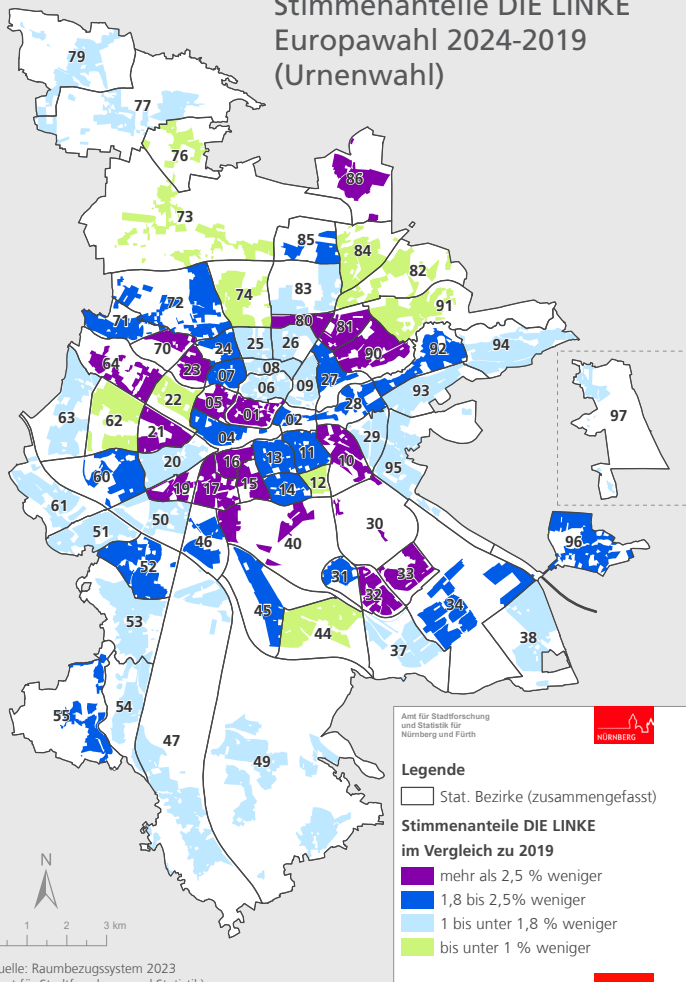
Stimmenanteile DIE LINKE
Europawahl 2024-2019
(Urnenwahl)

79
77
76
73
86
85
84
82
72
74
83
91
71
80
81
70
24
25
26
90
92
94
64
23
07
08
27
93
06
09
22
62
63
05
01
28
97
02
21
04
29
03
11
13
10
20
16
95
60
19
17
15
14
12
61
30
50
51
46
40
96
52
31
33
32
34
45
53
44
38
37
55
54
47
49

Amt für Stadtforschung und Statistik für Nürnberg und Fürth
NÜRNBERG

Legende
Stat. Bezirke (zusammengefasst)
Stimmenanteile DIE LINKE im Vergleich zu 2019
mehr als 2,5 % weniger
1,8 bis 2,5% weniger
1 bis unter 1,8 % weniger
bis unter 1 % weniger

N
1 2 3 km

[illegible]uelle: Raumbezugssystem 2023
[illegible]